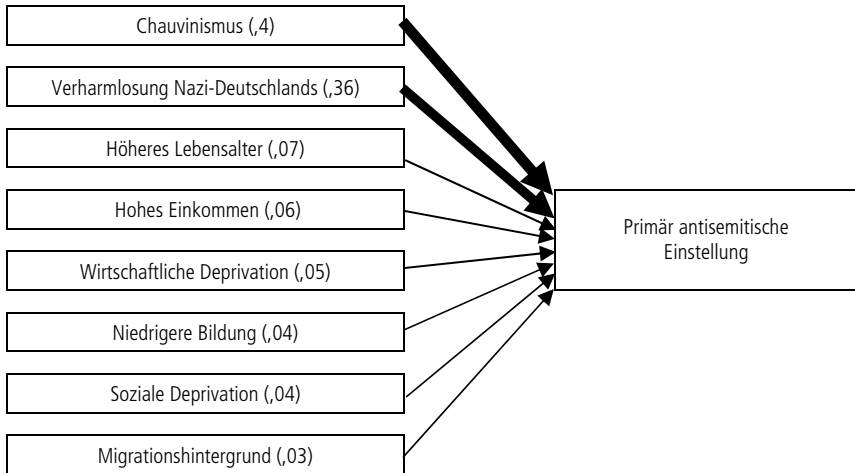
Chauvinismus (,4)

Verharmlosung Nazi-Deutschlands (,36)

Höheres Lebensalter (,07)

Hohes Einkommen (,06)

Wirtschaftliche Deprivation (,05)

Niedrigere Bildung (,04)

Soziale Deprivation (,04)

Migrationshintergrund (,03)

Primär antisemitische Einstellung